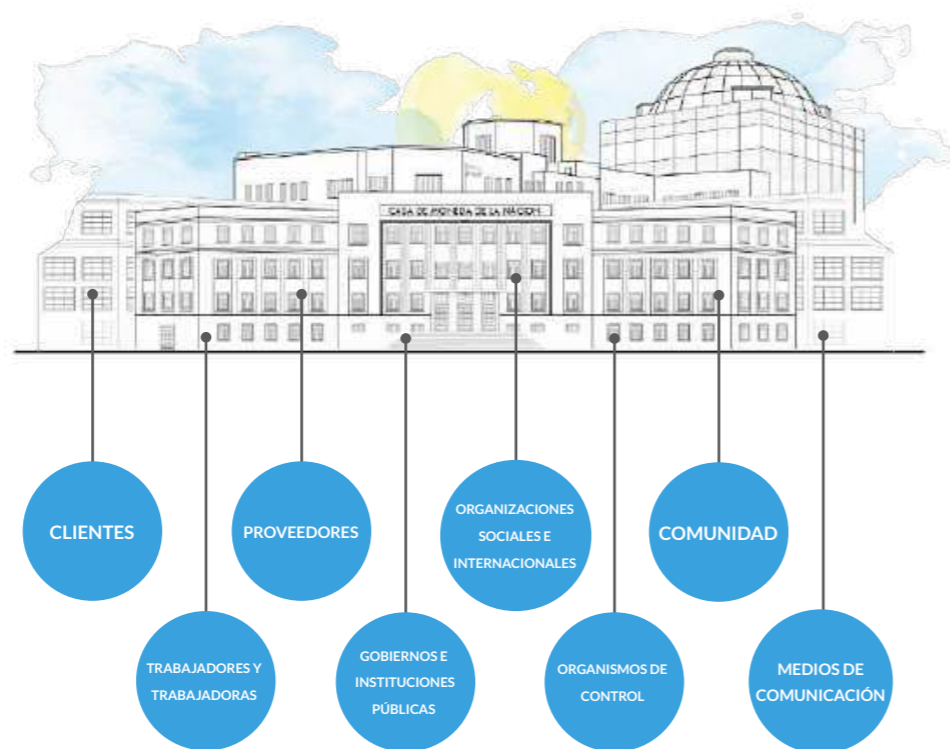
CASA DE MONEDA DE LA NACIÓN

CLIENTES

TRABAJADORES Y TRABAJADORAS

PROVEEDORES

GOBIERNOS E INSTITUCIONES PÚBLICAS

ORGANIZACIONES SOCIALES E INTERNACIONALES

ORGANISMOS DE CONTROL

COMUNIDAD

MEDIOS DE COMUNICACIÓN